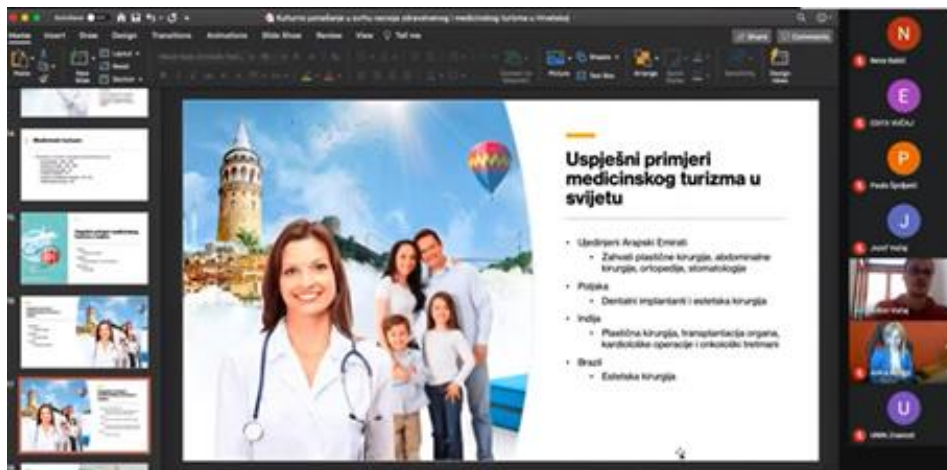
Kulturno posredovanje u svrhu razvoja zdravstvenog i medicinskog turizma u Hrvatskoj

Home Insert Draw Design Transitions Animations Slide Show Review View Tell me

Share Comments

Medicinski turizam

Uspješni primjeri medicinskog turizma u svijetu

- Ujedinjeni Arapski Emirati
 - Zahvati plastične kirurgije, abdominalne kirurgije, ortopedije, stomatologije
- Poljska
 - Dentalni implantanti i estetska kirurgija
- Indija
 - Plastična kirurgija, transplantacija organa, kardiološke operacije i onkološki tretmani
- Brazil
 - Estetska kirurgija

N
Nena Babić
E
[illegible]
P
Paula Sprljarić
J
Jozef Vajig
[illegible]
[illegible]
U
UNIN_Crescent